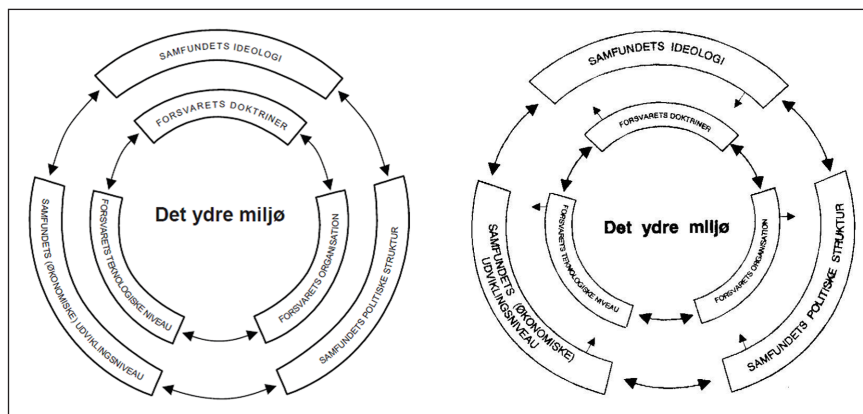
SAMFUNDETS IDEOLOGI

FORSVARETS DOKTRINER

Det ydre miljø

SAMFUNDETS (ØKONOMISKE) UDVIKLINGSNIVEAU

FORSVARETS TEKNOLOGISKE NIVEAU

FORSVARETS ORGANISATION

SAMFUNDETS POLITISKE STRUKTUR

SAMFUNDETS IDEOLOGI

FORSVARETS DOKTRINER

Det ydre miljø

SAMFUNDETS (ØKONOMISKE) UDVIKLINGSNIVEAU

FORSVARETS TEKNOLOGISKE NIVEAU

FORSVARETS ORGANISATION

SAMFUNDETS POLITISKE STRUKTUR